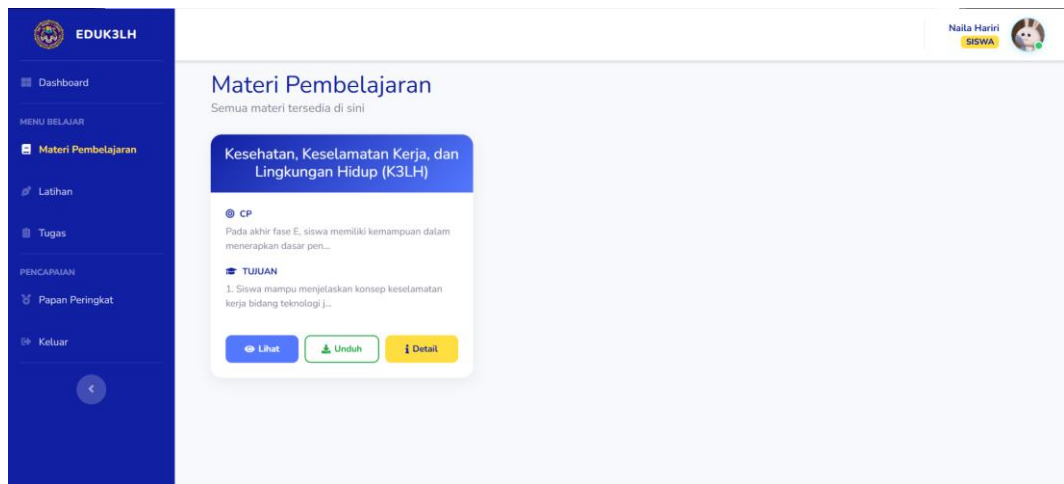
EDUK3LH

Dashboard

MENU BELAJAR

Materi Pembelajaran

Latihan

Tugas

PENCAPAIAN

Papan Peringkat

Keluar

Naila Hariri
SISWA

Materi Pembelajaran
Semua materi tersedia di sini

Kesehatan, Keselamatan Kerja, dan Lingkungan Hidup (K3LH)

CP
Pada akhir fase E, siswa memiliki kemampuan dalam menerapkan dasar pen...

TUJUAN
1. Siswa mampu menjelaskan konsep keselamatan kerja bidang teknologi j...

Lihat
Unduh
Detail